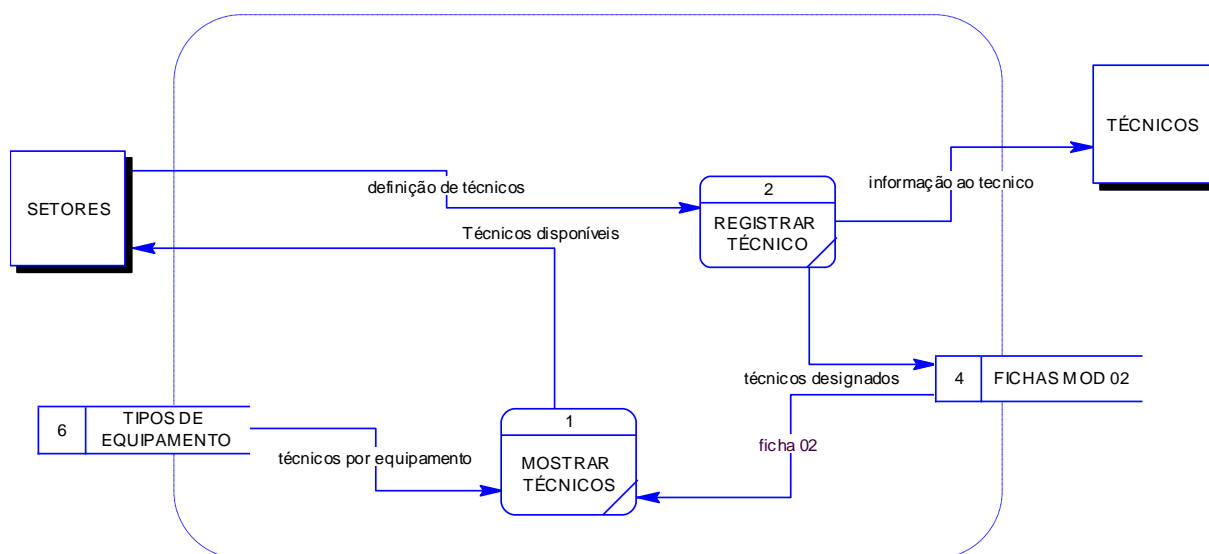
TÉCNICOS

SETORES

definição de técnicos

2

REGISTRAR TÉCNICO

informação ao tecnico

Técnicos disponíveis

técnicos designados

4

FICHAS MOD 02

6

TIPOS DE EQUIPAMENTO

1

ficha 02

técnicos por equipamento

MOSTRAR TÉCNICOS